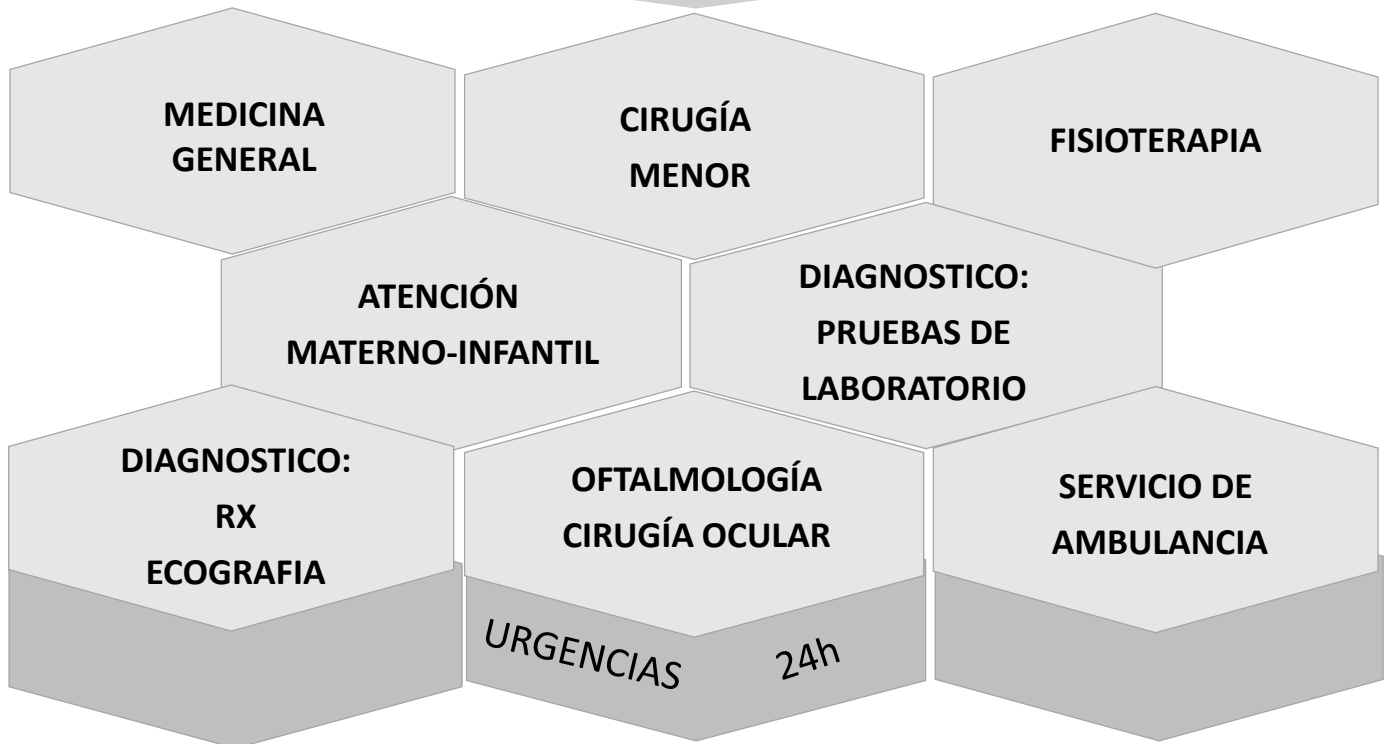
MEDICINA GENERAL

CIRUGÍA MENOR

FISIOTERAPIA

ATENCIÓN MATERNO-INFANTIL

DIAGNOSTICO: PRUEBAS DE LABORATORIO

DIAGNOSTICO: RX ECOGRAFIA

OFTALMOLOGÍA CIRUGÍA OCULAR

SERVICIO DE AMBULANCIA

URGENCIAS 24h